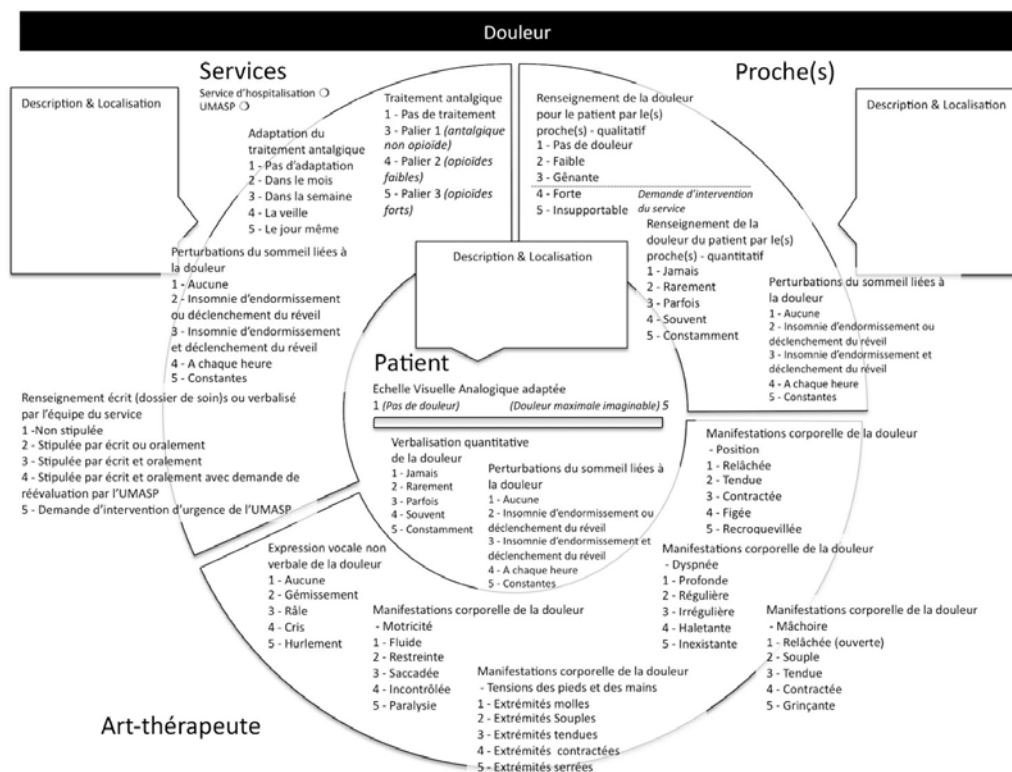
Douleur

Services

Service d'hospitalisation ❍
UMASP ❍

Description & Localisation

Adaptation du traitement antalgique
1 - Pas d'adaptation
2 - Dans le mois
3 - Dans la semaine
4 - La veille
5 - Le jour même

Traitement antalgique
1 - Pas de traitement
3 - Palier 1 (antalgique non opioïde)
4 - Palier 2 (opioïdes faibles)
5 - Palier 3 (opioïdes forts)

Proche(s)

Renseignement de la douleur pour le patient par le(s) proche(s) - qualitatif
1 - Pas de douleur
2 - Faible
3 - Gênante
4 - Forte
5 - Insupportable

Demande d'intervention du service

Description & Localisation

Renseignement de la douleur du patient par le(s) proche(s) - quantitatif
1 - Jamais
2 - Rarement
3 - Parfois
4 - Souvent
5 - Constamment

Perturbations du sommeil liées à la douleur
1 - Aucune
2 - Insomnie d'endormissement ou déclenchement du réveil
3 - Insomnie d'endormissement et déclenchement du réveil
4 - A chaque heure
5 - Constantes

Perturbations du sommeil liées à la douleur
1 - Aucune
2 - Insomnie d'endormissement ou déclenchement du réveil
3 - Insomnie d'endormissement et déclenchement du réveil
4 - A chaque heure
5 - Constantes

Description & Localisation

Patient

Echelle Visuelle Analogique adaptée
1 (Pas de douleur) (Douleur maximale imaginable) 5

Renseignement écrit (dossier de soin)s ou verbalisé par l'équipe du service
1 -Non stipulée
2 - Stipulée par écrit ou oralement
3 - Stipulée par écrit et oralement
4 - Stipulée par écrit et oralement avec demande de réévaluation par l'UMASP
5 - Demande d'intervention d'urgence de l'UMASP

Verbalisation quantitative de la douleur
1 - Jamais
2 - Rarement
3 - Parfois
4 - Souvent
5 - Constamment

Perturbations du sommeil liées à la douleur
1 - Aucune
2 - Insomnie d'endormissement ou déclenchement du réveil
3 - Insomnie d'endormissement et déclenchement du réveil
4 - A chaque heure
5 - Constantes

Manifestations corporelle de la douleur
- Position
1 - Relâchée
2 - Tendue
3 - Contractée
4 - Figée
5 - Recroquevillée

Expression vocale non verbale de la douleur
1 - Aucune
2 - Gémissement
3 - Râle
4 - Cris
5 - Hurlement

Manifestations corporelle de la douleur
- Dyspnée
1 - Profonde
2 - Régulière
3 - Irrégulière
4 - Haletante
5 - Inexistante

Manifestations corporelle de la douleur
- Motricité
1 - Fluide
2 - Restreinte
3 - Saccadée
4 - Incontrôlée
5 - Paralysie

Manifestations corporelle de la douleur
- Mâchoire
1 - Relâchée (ouverte)
2 - Souple
3 - Tendue
4 - Contractée
5 - Grinçante

Manifestations corporelle de la douleur
- Tensions des pieds et des mains
1 - Extrémités molles
2 - Extrémités Souples
3 - Extrémités tendues
4 - Extrémités contractées
5 - Extrémités serrées

Art-thérapeute